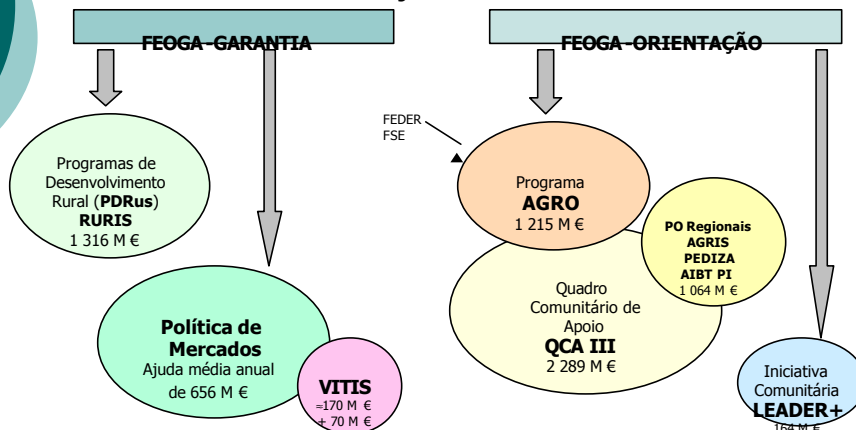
FEOGA-GARANTIA

FEOGA-ORIENTAÇÃO

Programas de Desenvolvimento Rural (**PDRus**) **RURIS** 1 316 M €

FEDER
FSE

Programa **AGRO** 1 215 M €

PO Regionais AGRIS PEDIZA AIBT PI 1 064 M €

Quadro Comunitário de Apoio **QCA III** 2 289 M €

**Política de Mercados** Ajuda média anual de 656 M €

**VITIS** ≈170 M € + 70 M €

Iniciativa Comunitária **LEADER+** 164 M €